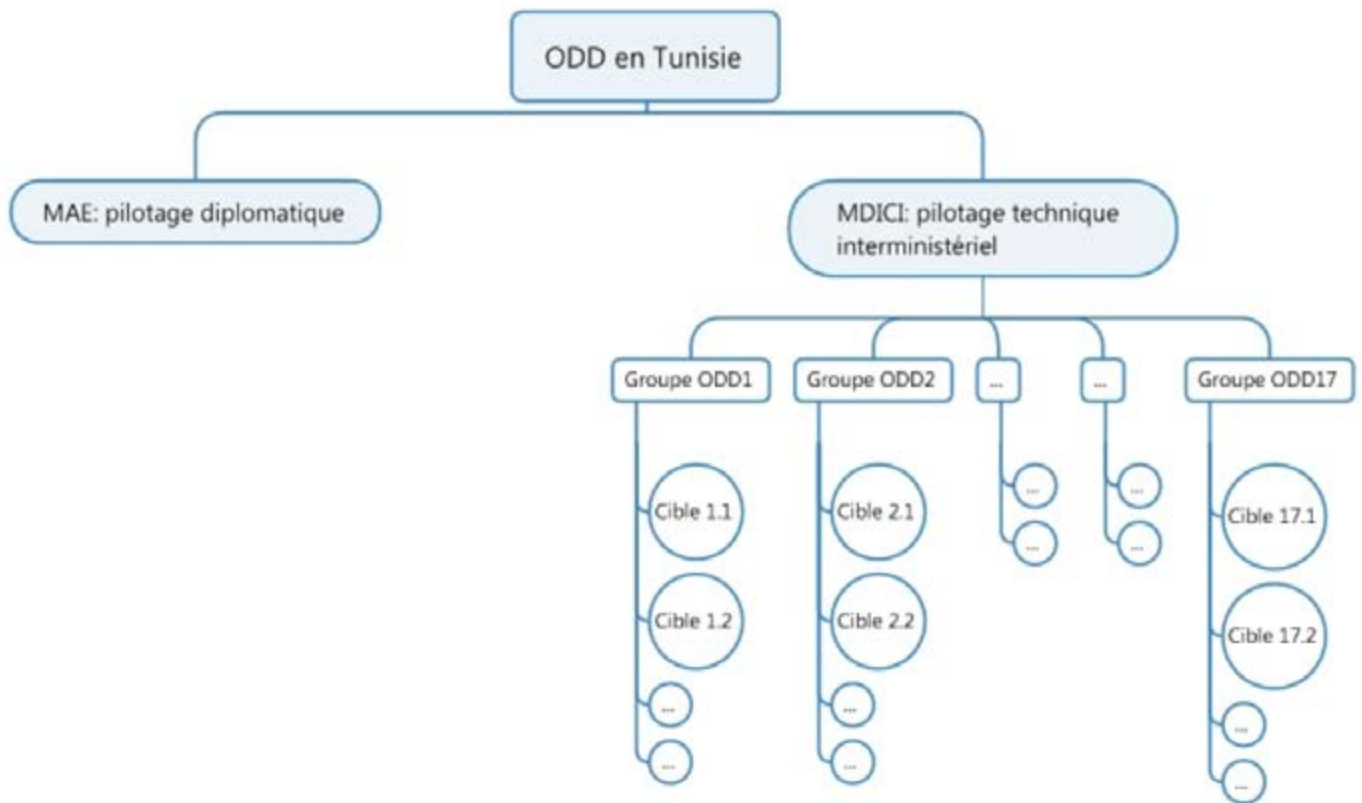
ODD en Tunisie

MAE: pilotage diplomatique

MDICI: pilotage technique interministériel

Groupe ODD1

Cible 1.1

Cible 1.2

...

...

Groupe ODD2

Cible 2.1

Cible 2.2

...

...

...

...

...

...

...

...

Groupe ODD17

Cible 17.1

Cible 17.2

...

...